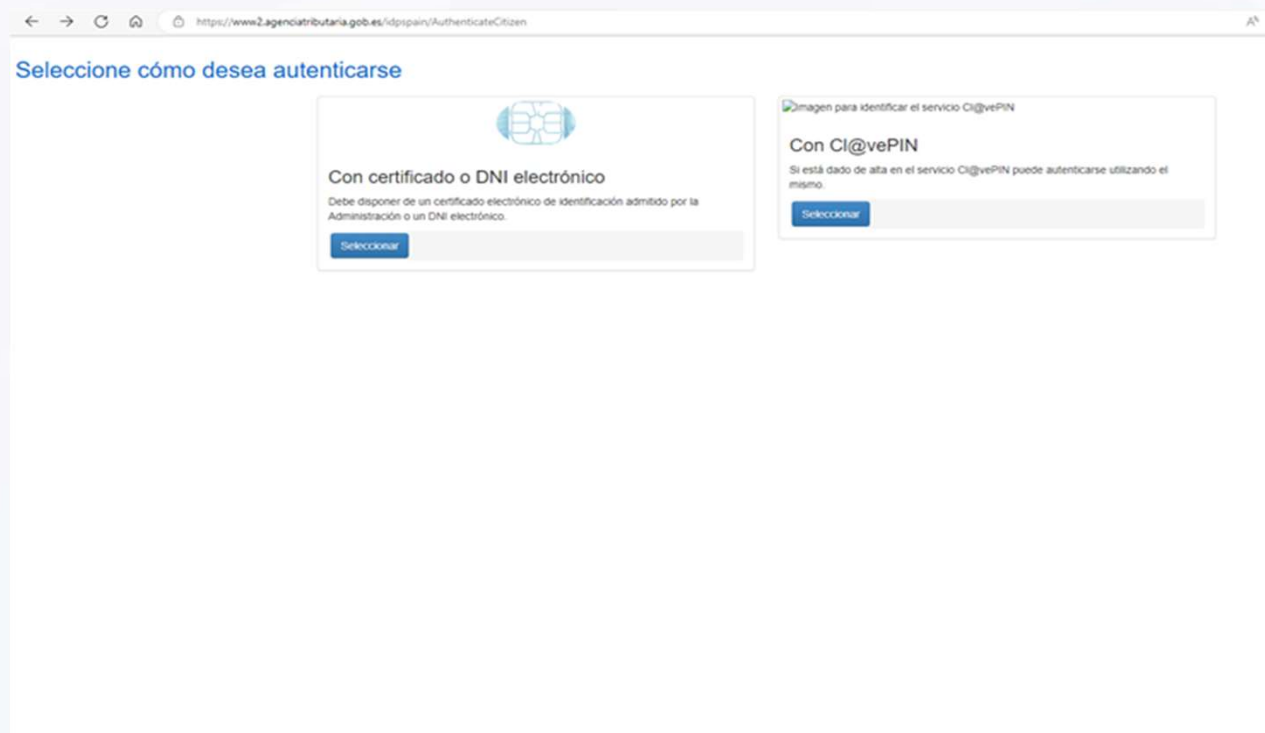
https://www2.agenciatributaria.gob.es/idpspain/AuthenticateCitizen

Seleccione cómo desea autenticarse

Con certificado o DNI electrónico

Debe disponer de un certificado electrónico de identificación admitido por la Administración o un DNI electrónico.

Seleccionar

Imagen para identificar el servicio Cl@vePIN

Con Cl@vePIN

Si está dado de alta en el servicio Cl@vePIN puede autenticarse utilizando el mismo.

Seleccionar